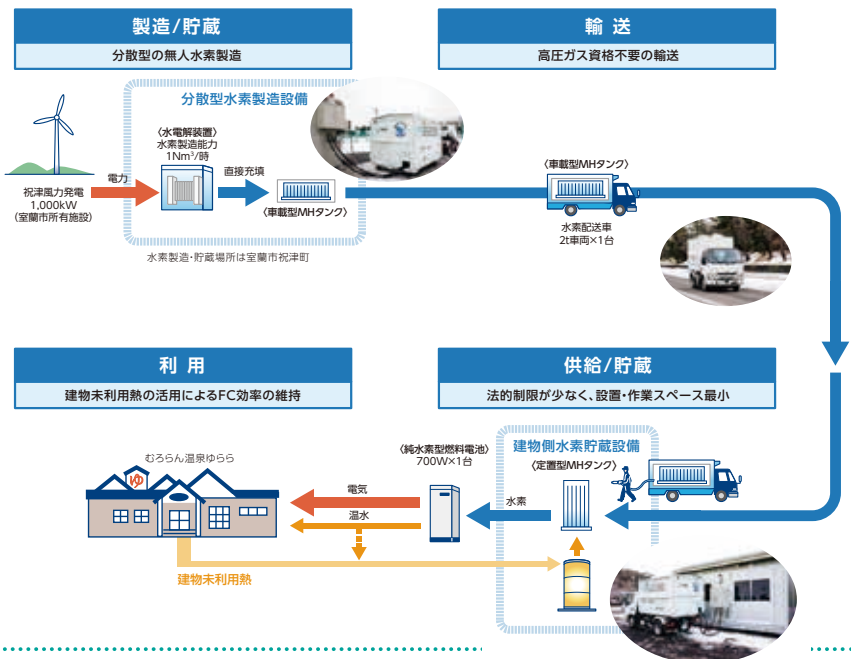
製造/貯蔵

分散型の無人水素製造

輸送

高圧ガス資格不要の輸送

分散型水素製造設備

〈水電解装置〉
水素製造能力
1Nm³/時

祝津風力発電
1,000kW
(室蘭市所有施設)

電力

直接充填

〈車載型MHタンク〉

水素製造・貯蔵場所は室蘭市祝津町

〈車載型MHタンク〉

水素配送車
2t車両×1台

利用

建物未利用熱の活用によるFC効率の維持

供給/貯蔵

法的制限が少なく、設置・作業スペース最小

むろらん温泉ゆらら

ゆ

〈純水素型燃料電池〉
700W×1台

建物側水素貯蔵設備

〈定置型MHタンク〉

電気

温水

水素

建物未利用熱